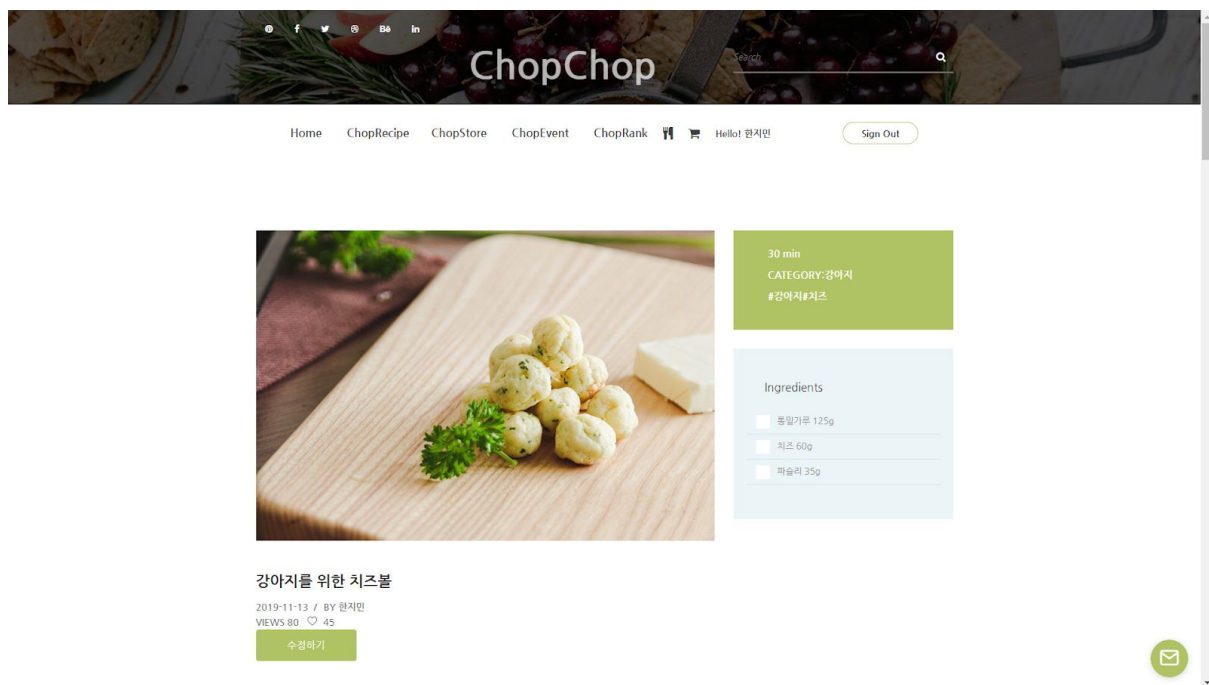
ChopChop

Search

Home ChopRecipe ChopStore ChopEvent ChopRank Hello! 한지민 Sign Out

30 min
CATEGORY:강아지
#강아지#치즈

Ingredients

통밀가루 125g
치즈 60g
파슬리 35g

강아지를 위한 치즈볼

2019-11-13 / BY 한지민
VIEWS 80 ♡ 45

수정하기